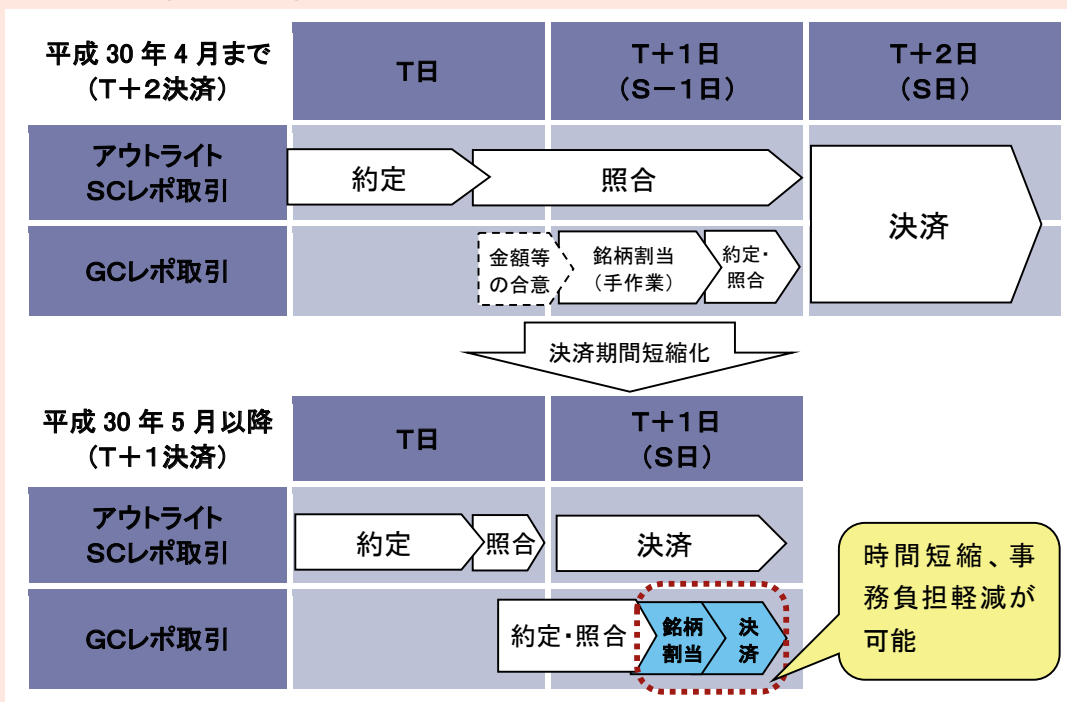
| 平成 30 年 4 月まで（T＋2決済） | T日 | T＋1日（S－1日） | T＋2日（S日） |
|---|---|---|---|
| アウトライトSCレポ取引 | 約定 | 照合 | 決済 |
| GCレポ取引 | 金額等の合意 | 銘柄割当（手作業） 約定・照合 | |

決済期間短縮化

| 平成 30 年 5 月以降（T＋1決済） | T日 | T＋1日（S日） |
|---|---|---|
| アウトライトSCレポ取引 | 約定 照合 | 決済 |
| GCレポ取引 | 約定・照合 | 銘柄割当 決済 |

時間短縮、事務負担軽減が可能